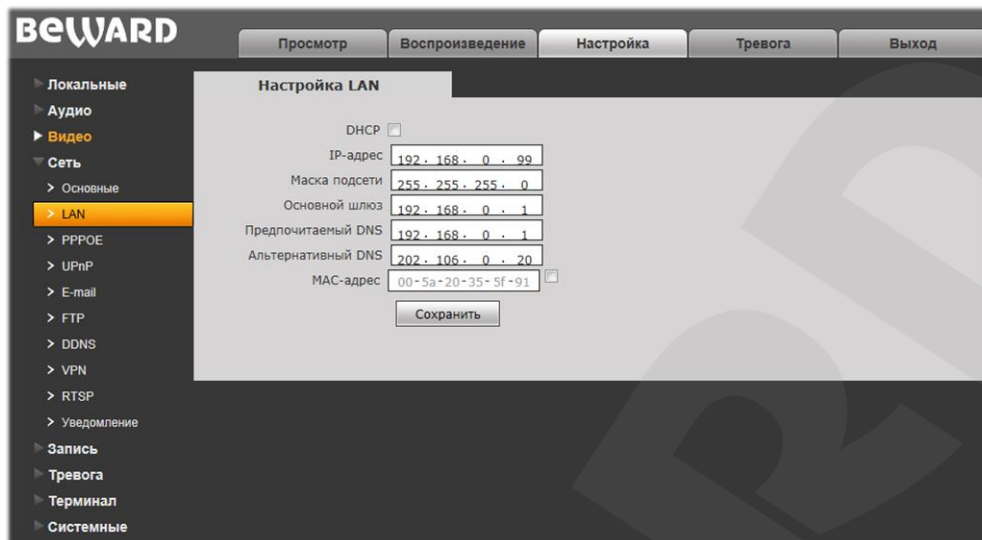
BEWARD

Просмотр | Воспроизведение | Настройка | Тревога | Выход

Локальные
Аудио
Видео
Сеть
> Основные
> LAN
> PPPOE
> UPnP
> E-mail
> FTP
> DDNS
> VPN
> RTSP
> Уведомление
Запись
Тревога
Терминал
Системные

Настройка LAN

DHCP
IP-адрес 192 . 168 . 0 . 99
Маска подсети 255 . 255 . 255 . 0
Основной шлюз 192 . 168 . 0 . 1
Предпочитаемый DNS 192 . 168 . 0 . 1
Альтернативный DNS 202 . 106 . 0 . 20
MAC-адрес 00-5a-20-35-5f-91

Сохранить